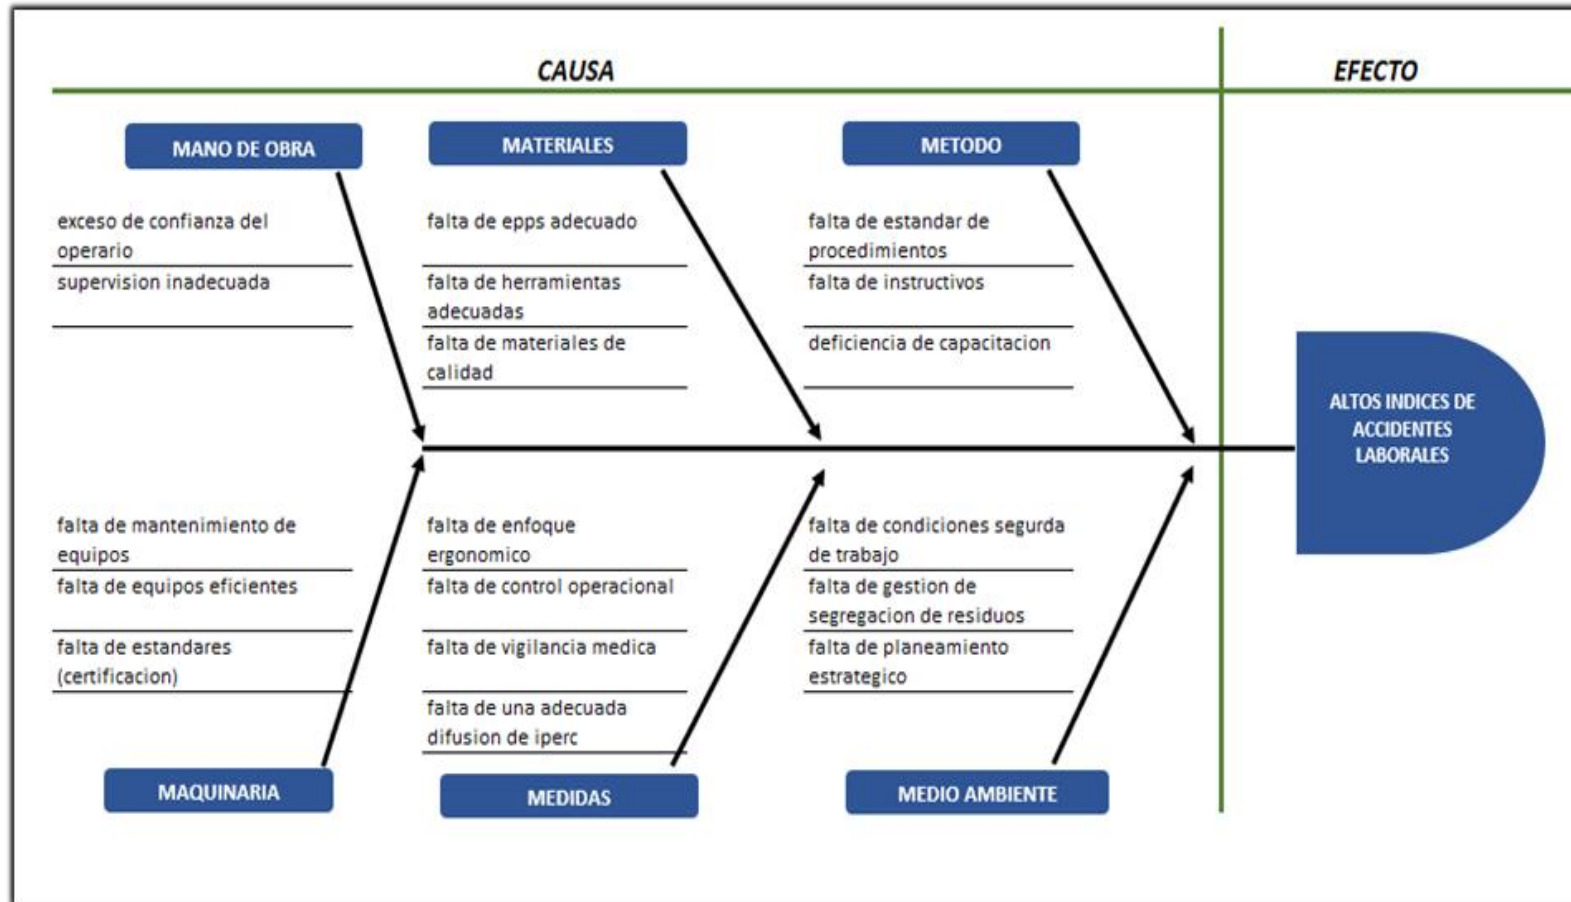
CAUSA

EFECTO

MANO DE OBRA

exceso de confianza del operario

supervision inadecuada

MATERIALES

falta de epps adecuado

falta de herramientas adecuadas

falta de materiales de calidad

METODO

falta de estandar de procedimientos

falta de instructivos

deficiencia de capacitacion

ALTOS INDICES DE ACCIDENTES LABORALES

falta de mantenimiento de equipos

falta de equipos eficientes

falta de estandares (certificacion)

MAQUINARIA

falta de enfoque ergonomico

falta de control operacional

falta de vigilancia medica

falta de una adecuada difusion de iperc

MEDIDAS

falta de condiciones segurda de trabajo

falta de gestion de segregacion de residuos

falta de planeamiento estrategico

MEDIO AMBIENTE